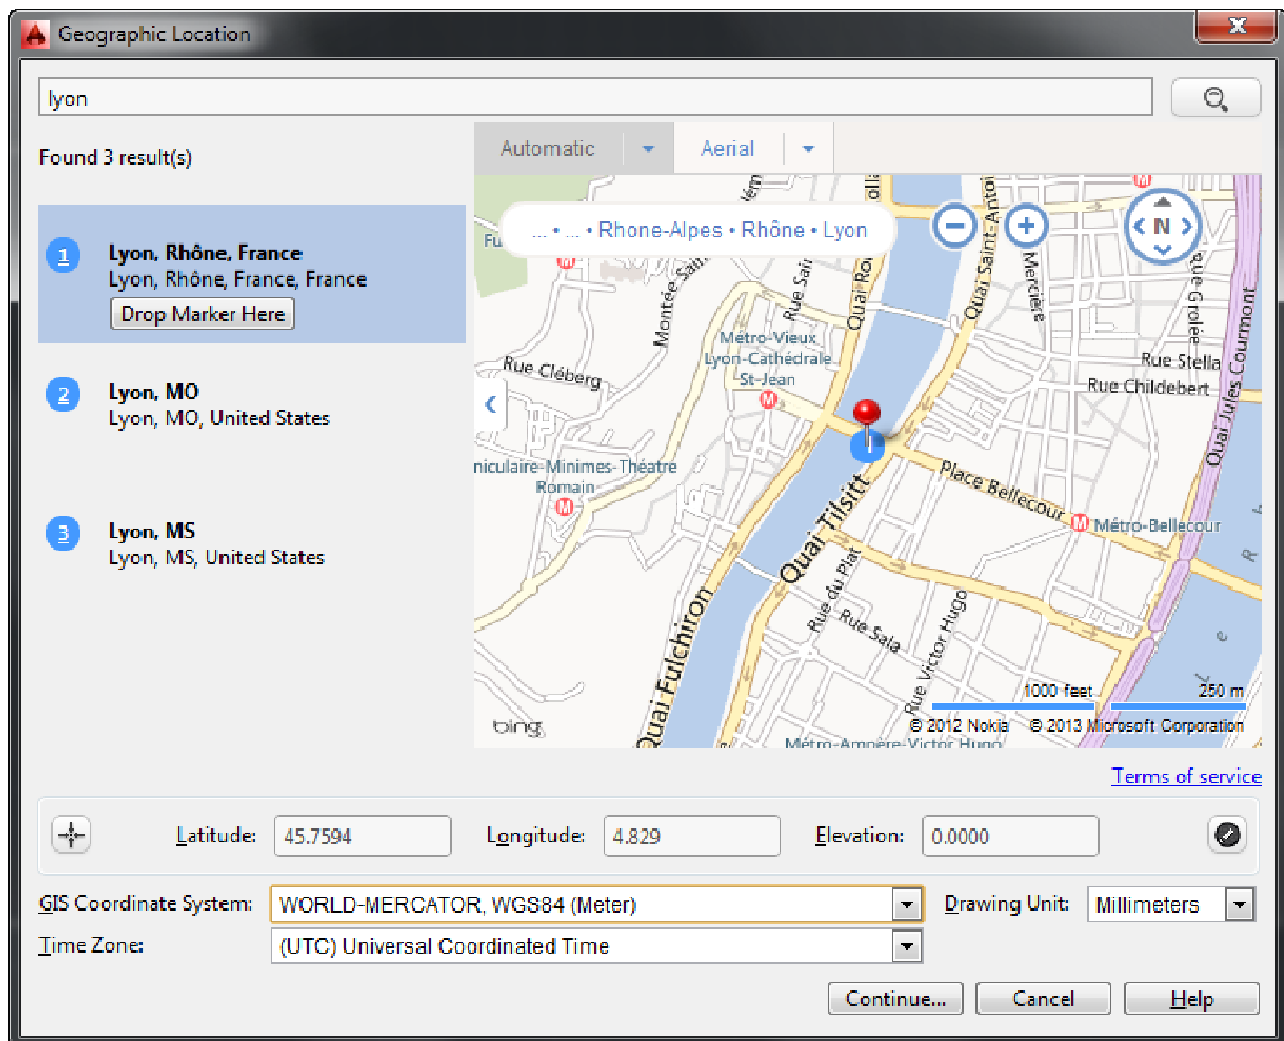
Geographic Location

lyon

Found 3 result(s)

Automatic Aerial

1 Lyon, Rhône, France
Lyon, Rhône, France, France
Drop Marker Here

2 Lyon, MO
Lyon, MO, United States

3 Lyon, MS
Lyon, MS, United States

... • ... • Rhone-Alpes • Rhône • Lyon

N

Fu

Montée

Rue Sair

Quai Ro

Quai Saint-Antoi

Mercière

Rue Grolée

Quai Jules Courmont

Rue Stella

Rue Childebert

Rue Cléberg

Métro-Vieux Lyon-Cathédrale St-Jean

niculaire-Minimes-Théâtre Romain

Place Bellecour

Métro-Bellecour

Quai Tilsitt

Rue du Plat

Rue Sala

Rue Victor Hugo

Quai Fulchiron

1000 feet

250 m

© 2012 Nokia © 2013 Microsoft Corporation

bing

Métro-Ampère-Victor Hugo

Terms of service

Latitude: 45.7594 Longitude: 4.829 Elevation: 0.0000

GIS Coordinate System: WORLD-MERCATOR, WGS84 (Meter)

Drawing Unit: Millimeters

Time Zone: (UTC) Universal Coordinated Time

Continue... Cancel Help